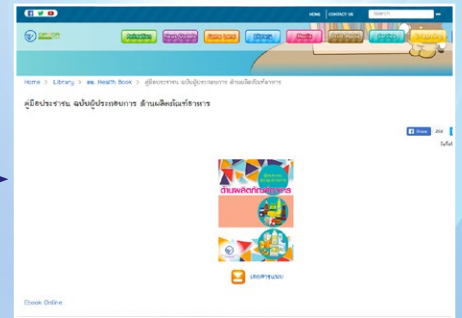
HOME | CONTACT US | Search

Home > Library > อย. Health Book > คู่มือประชาชน ฉบับผู้ประกอบการ ด้านผลิตภัณฑ์อาหาร

คู่มือประชาชน ฉบับผู้ประกอบการ ด้านผลิตภัณฑ์อาหาร

Share

ด้านผลิตภัณฑ์อาหาร

Ebook Online